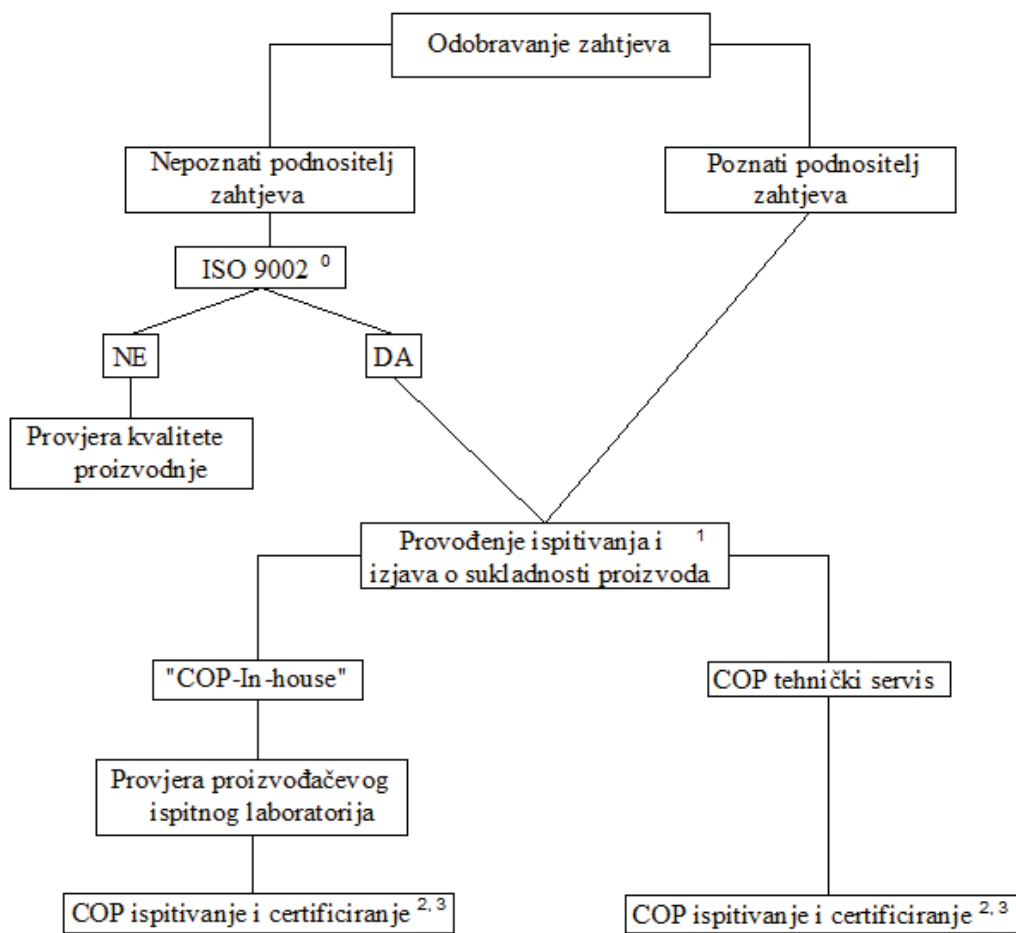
Odobravanje zahtjeva

Nepoznati podnositelj zahtjeva

Poznati podnositelj zahtjeva

ISO 9002 $^{0}$

NE

DA

Provjera kvalitete proizvodnje

Provođenje ispitivanja i izjava o sukladnosti proizvoda $^{1}$

"COP-In-house"

COP tehnički servis

Provjera proizvođačevog ispitnog laboratorija

COP ispitivanje i certificiranje $^{2, 3}$

COP ispitivanje i certificiranje $^{2, 3}$